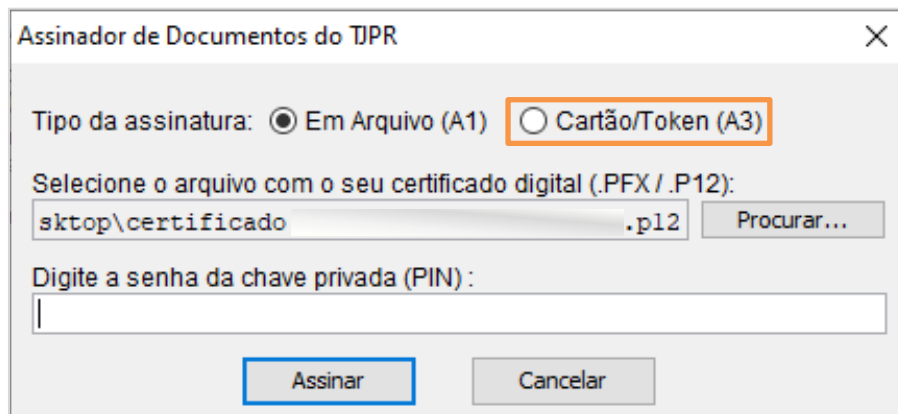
Assinador de Documentos do TJPR

Tipo da assinatura: Em Arquivo (A1) Cartão/Token (A3)

Selecione o arquivo com o seu certificado digital (.PFX / .P12):

sktop\certificado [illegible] .p12

Procurar...

Digite a senha da chave privada (PIN) :

Assinar

Cancelar